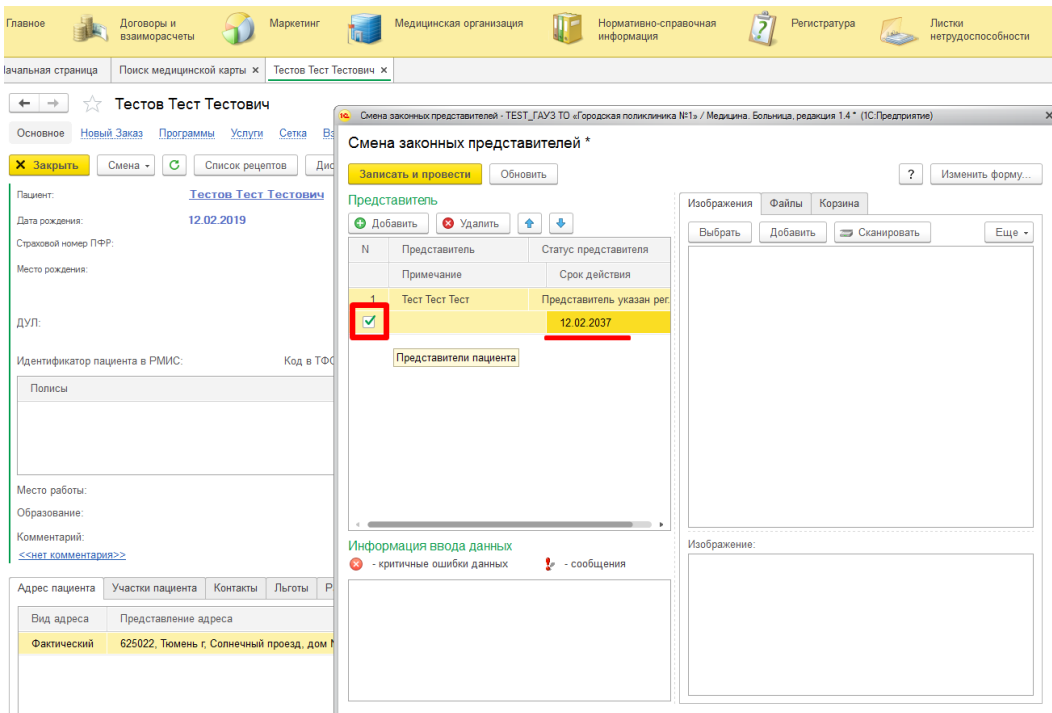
Главное | Договоры и взаиморасчеты | Маркетинг | Медицинская организация | Нормативно-справочная информация | Регистратура | Листки нетрудоспособности

Начальная страница | Поиск медицинской карты × | Тестов Тест Тестович ×

Тестов Тест Тестович

Основное | Новый Заказ | Программы | Услуги | Сетка | Вз

Закрыть | Смена | Список рецептов | Дис

Пациент: Тестов Тест Тестович
Дата рождения: 12.02.2019
Страховой номер ПФР:
Место рождения:

ДУЛ:

Идентификатор пациента в РМИС: Код в ТФО

Полисы

Место работы:
Образование:
Комментарий:
<<нет комментария>>

Адрес пациента | Участки пациента | Контакты | Льготы | Р

| Вид адреса | Представление адреса |
|---|---|
| Фактический | 625022, Тюмень г, Солнечный проезд, дом N |

Смена законных представителей - TEST_ГАУЗ ТО «Городская поликлиника №1» / Медицина. Больница, редакция 1.4 * (1С:Предприятие)

Смена законных представителей *

Записать и провести | Обновить | ? | Изменить форму...

Представитель

Добавить | Удалить

| N | Представитель | Статус представителя |
|---|---|---|
| | Примечание | Срок действия |
| 1 | Тест Тест Тест | Представитель указан рег. |
| | | 12.02.2037 |

Представители пациента

Изображения | Файлы | Корзина

Выбрать | Добавить | Сканировать | Еще

Изображение:

Информация ввода данных
- критичные ошибки данных
- сообщения